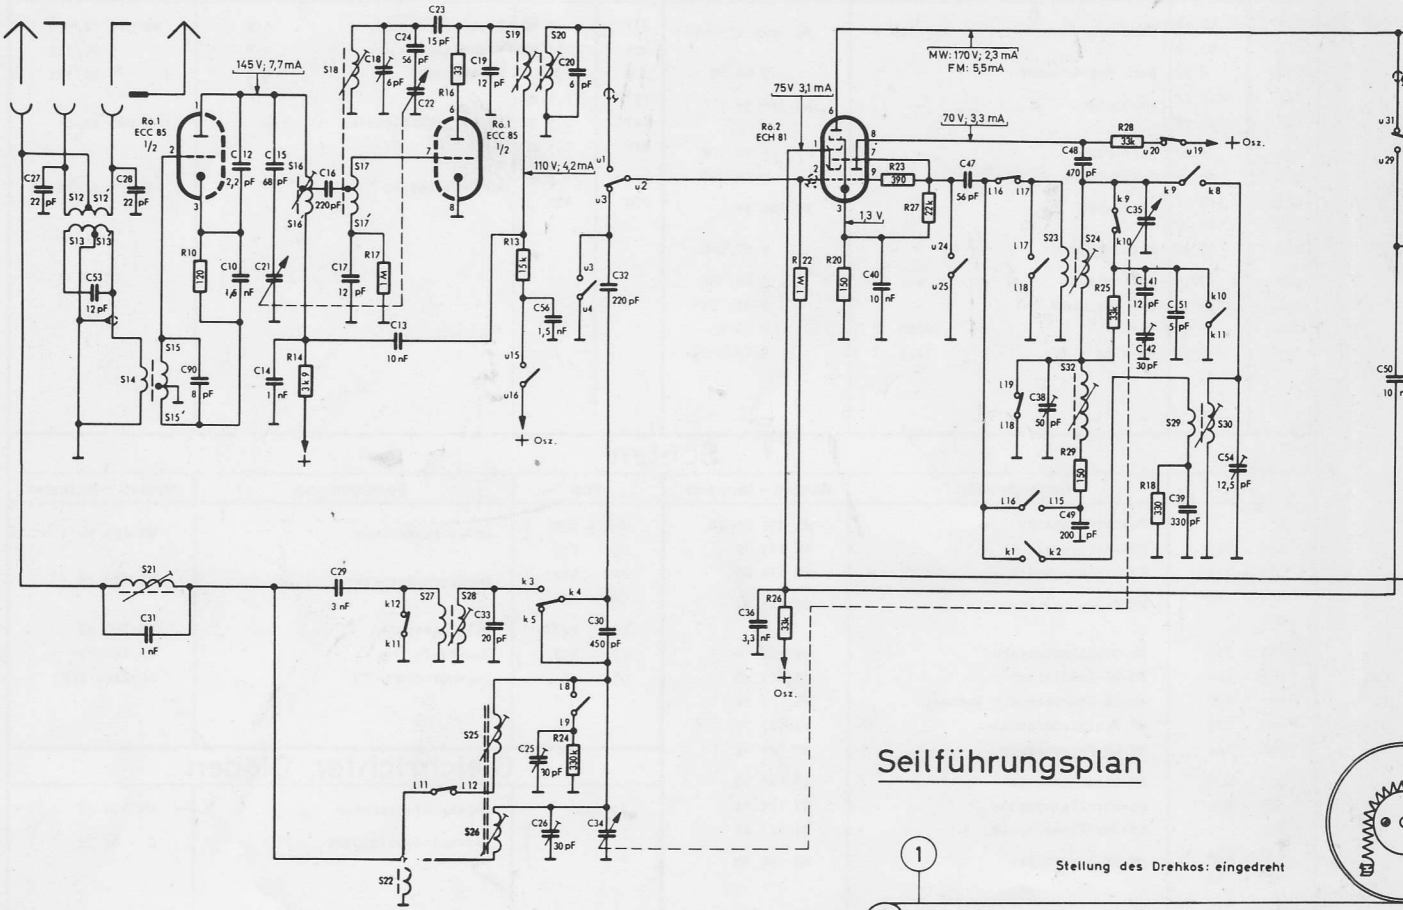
C23
15 pF
C24
56 pF
S18
C18
6 pF
C22
R16
33
C19
12 pF
S19
S20
C20
6 pF
145 V; 7,7 mA
Ro 1
ECC 85
1/2
C12
2,2 pF
C15
68 pF
S16
C16
220 pF
S17
S16'
S17'
Ro 1
ECC 85
1/2
110 V; 4,2 mA
u1
u2
u3
C27
22 pF
S12
S12'
C28
22 pF
S13
S13
C53
12 pF
R10
120
C10
1,6 nF
C21
C17
12 pF
R17
1 M
R13
15 k
C56
1,5 nF
u3
u4
C32
220 pF
C13
10 nF
S15
S14
C90
8 pF
S15'
C14
1 nF
R14
3k9
u15
u16
+ Osz.
S21
C31
1 nF
C29
3 nF
k3
k4
k5
k12
k11
S27
S28
C33
20 pF
C30
450 pF
L8
L9
S25
C25
30 pF
R24
330 k
L11
L12
S26
C26
30 pF
C34
S22
MW: 170 V; 2,3 mA
FM: 5,5 mA
75 V 3,1 mA
Ro 2
ECH 81
70 V; 3,3 mA
R28
33 k
u20
u19
+ Osz.
C48
470 pF
R23
390
C47
56 pF
L16
L17
R27
22 k
1,3 V
k9
k8
k9
C35
k10
R22
1 M
R20
150
C40
10 nF
u24
u25
L17
L18
S23
S24
R25
33 k
C41
12 pF
C51
5 pF
k10
k11
C42
30 pF
L19
L18
C38
50 pF
S32
R29
150
S29
S30
C54
12,5 pF
R18
330
C39
330 pF
L16
L15
C49
200 pF
k1
k2
C36
3,3 nF
R26
33 k
+ Osz.
u31
u29
C50
10
Seilführungsplan
1
Stellung des Drehkos: eingedreht